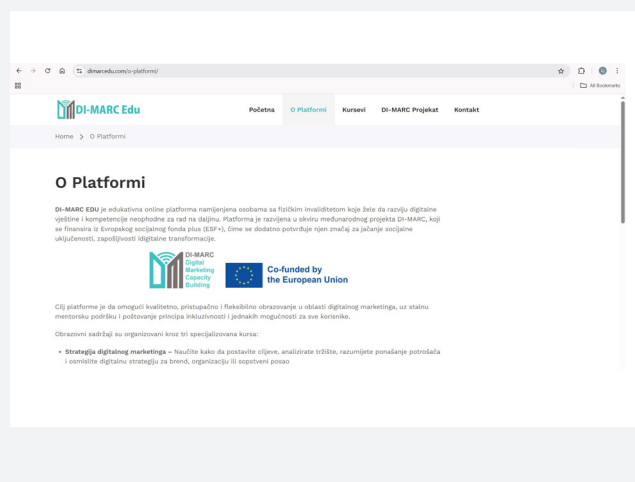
dimarcedu.com/o-platformi/

All Bookmarks

DI-MARC Edu

Početna O Platformi Kursevi DI-MARC Projekat Kontakt

Home > O Platformi

O Platformi

DI-MARC EDU je edukativna online platforma namijenjena osobama sa fizičkim invaliditetom koje žele da razviju digitalne vještine i kompetencije neophodne za rad na daljinu. Platforma je razvijena u okviru međunarodnog projekta DI-MARC, koji se finansira iz Evropskog socijalnog fonda plus (ESF+), čime se dodatno potvrđuje njen značaj za jačanje socijalne uključenosti, zapošljivosti idigitalne transformacije.

DI-MARC Digital Marketing Capacity Building

Co-funded by the European Union

Cilj platforme je da omogući kvalitetno, pristupačno i fleksibilno obrazovanje u oblasti digitalnog marketinga, uz stalnu mentorsku podršku i poštovanje principa inkluzivnosti i jednakih mogućnosti za sve korisnike.

Obrazovni sadržaji su organizovani kroz tri specijalizovana kursa:

• Strategija digitalnog marketinga – Naučite kako da postavite ciljeve, analizirate tržište, razumijete ponašanje potrošača i osmislite digitalnu strategiju za brend, organizaciju ili sopstveni posao